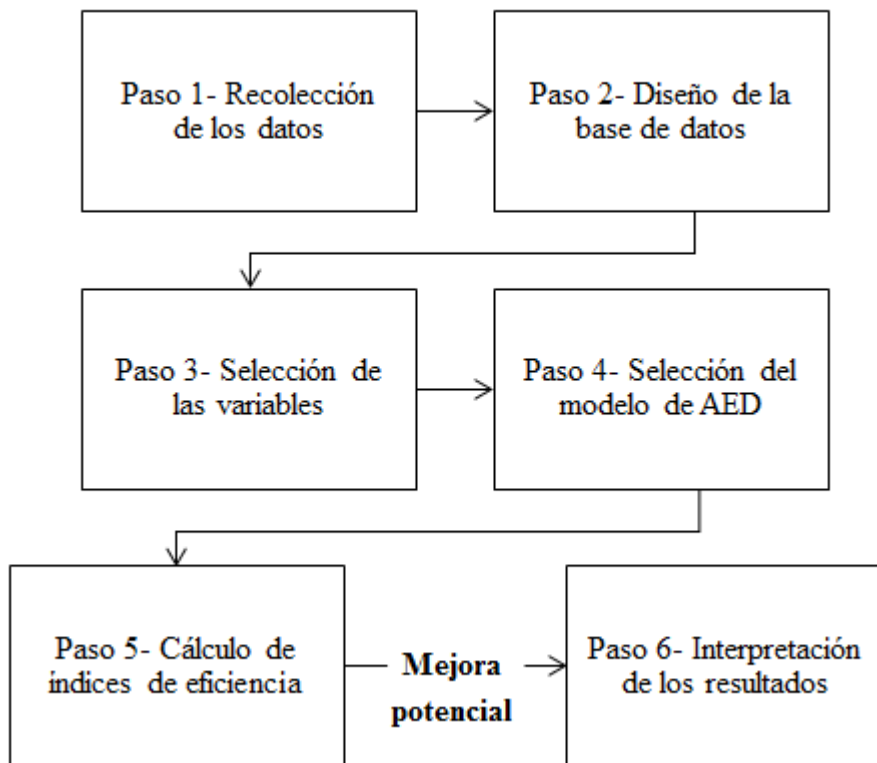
Paso 1- Recolección de los datos

Paso 2- Diseño de la base de datos

Paso 3- Selección de las variables

Paso 4- Selección del modelo de AED

Paso 5- Cálculo de indices de eficiencia

Mejora potencial

Paso 6- Interpretación de los resultados